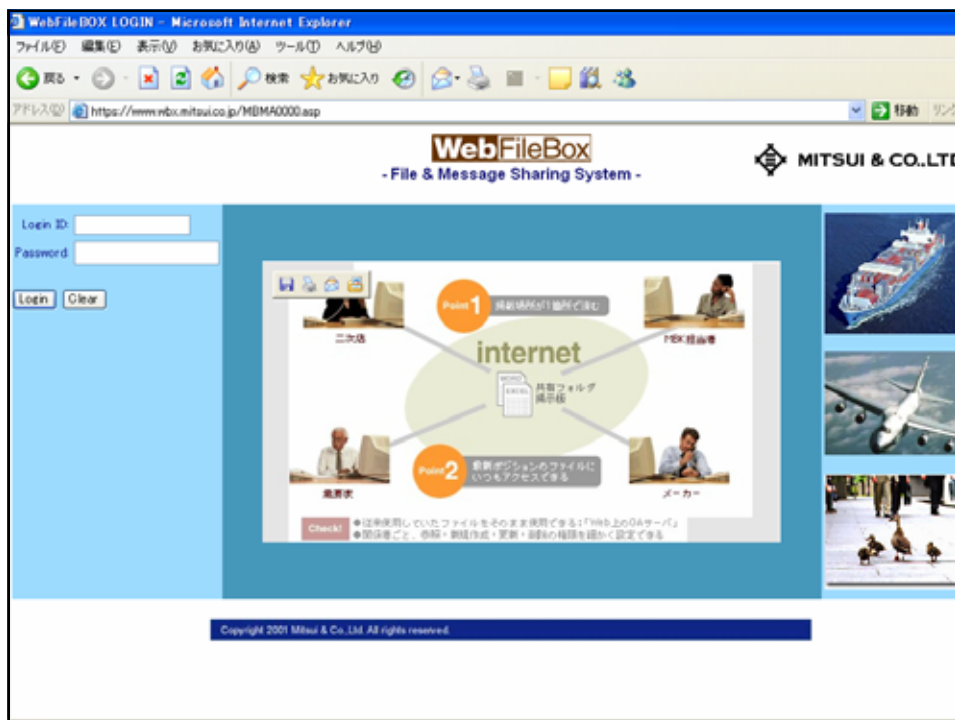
WebFileBOX LOGIN - Microsoft Internet Explorer

ファイル(F) 編集(E) 表示(V) お気に入り(A) ツール(T) ヘルプ(H)

戻る 検索 お気に入り

アドレス(D) https://www.wbx.mitsui.co.jp/MBMA0000.asp 移動 リンク

WebFileBox
- File & Message Sharing System -

MITSUI & CO.,LTD

Login ID
Password
Login Clear

Point 1 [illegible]

二次店

MBK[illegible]

internet

WORD
EXCEL
共有フォルダ
掲示板

Point 2 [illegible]ファイルに いつもアクセスできる

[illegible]

メーカー

Check! ●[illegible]ファイルをそのまま使用できる!「Web上のOAサーバ」
●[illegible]

Copyright 2001 Mitsui & Co.,Ltd. All rights reserved.